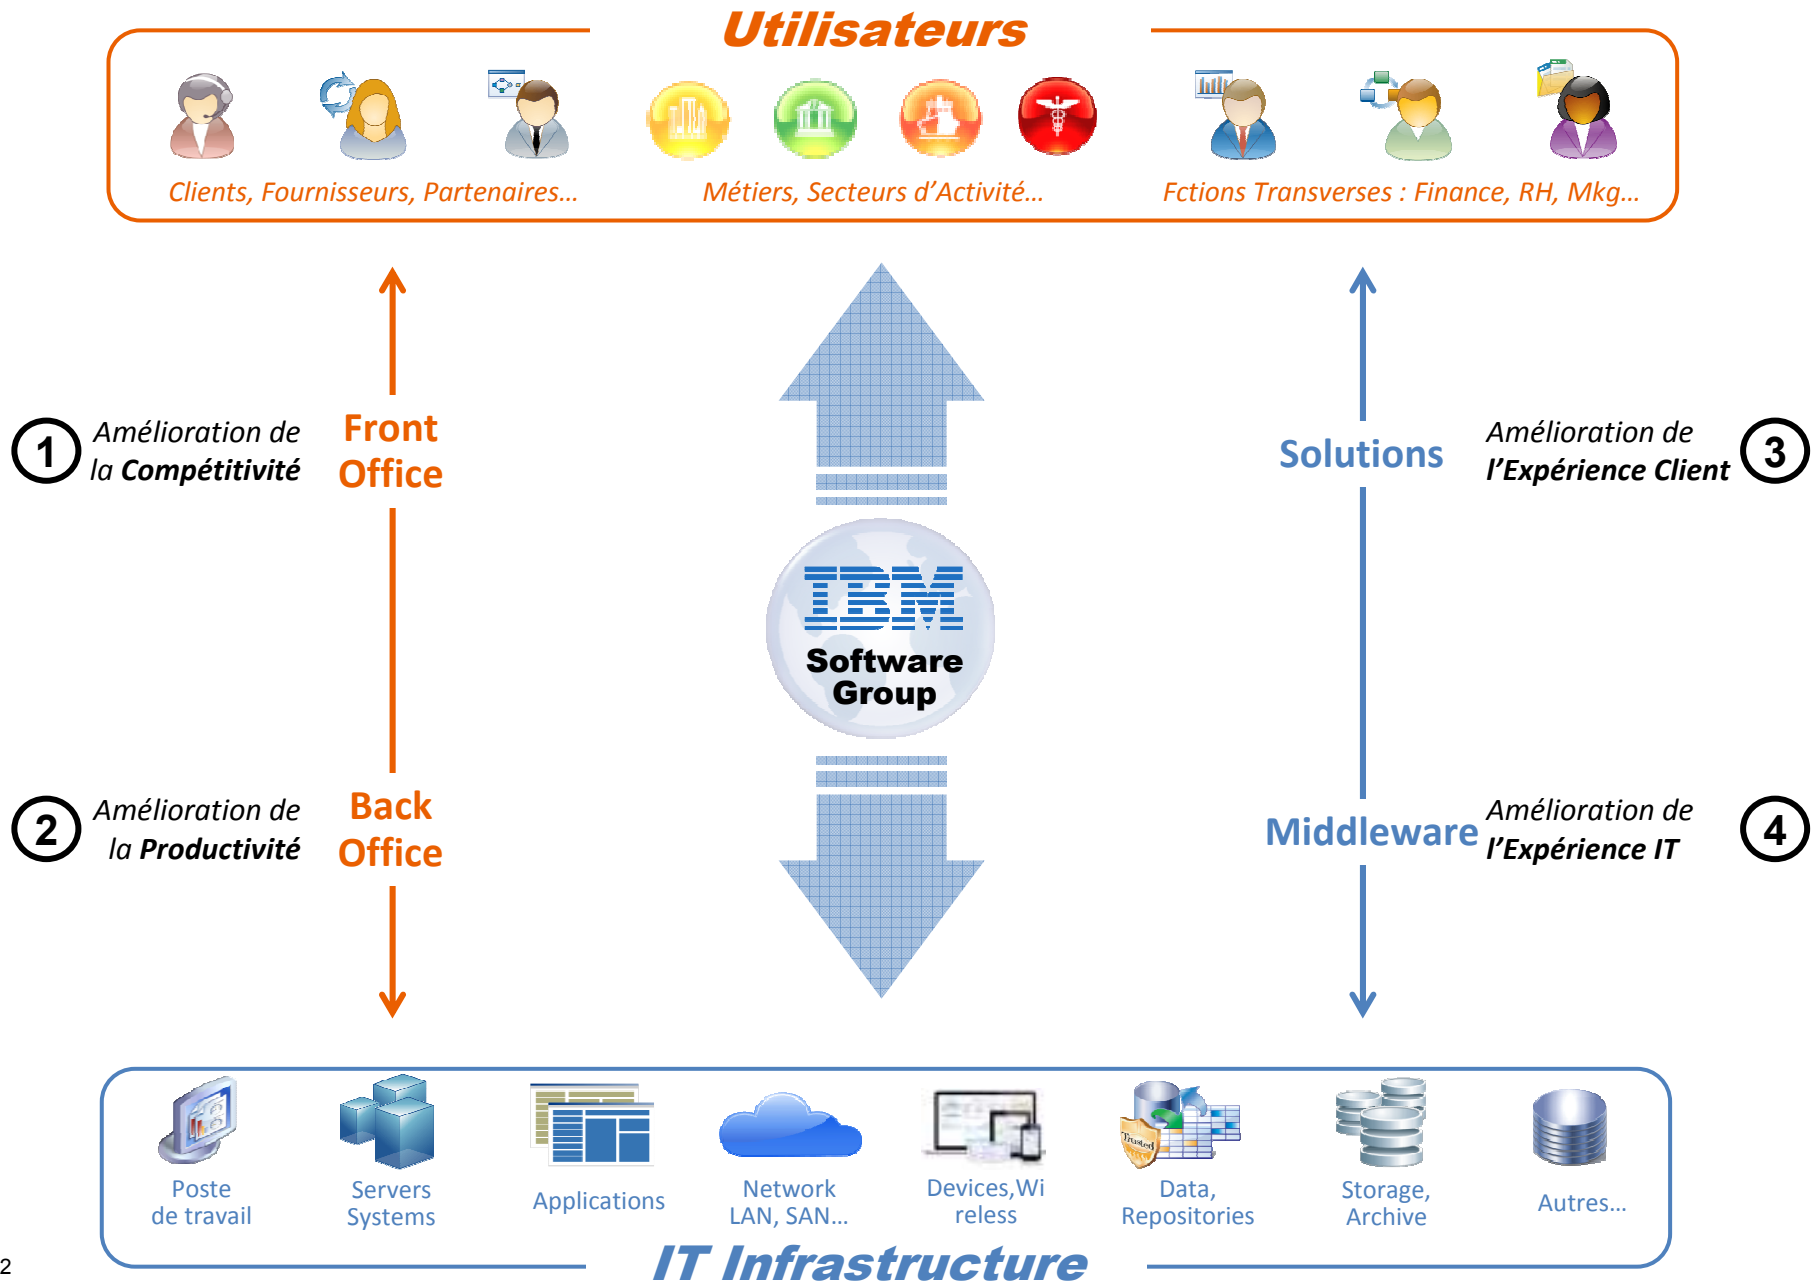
Utilisateurs

Clients, Fournisseurs, Partenaires…

Métiers, Secteurs d'Activité…

Fctions Transverses : Finance, RH, Mkg…

1 Amélioration de la Compétitivité

Front Office

Solutions

Amélioration de l'Expérience Client 3

IBM Software Group

2 Amélioration de la Productivité

Back Office

Middleware

Amélioration de l'Expérience IT 4

Poste de travail

Servers Systems

Applications

Network LAN, SAN…

Devices,Wireless

Data, Repositories

Storage, Archive

Autres…

IT Infrastructure

2